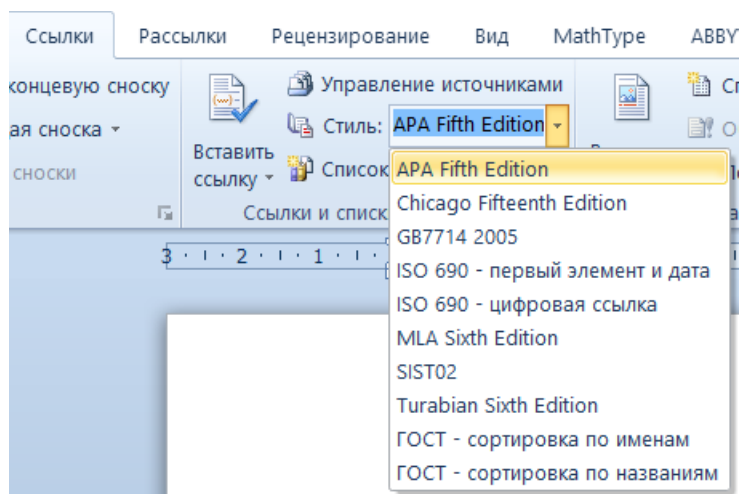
Ссылки Рассылки Рецензирование Вид MathType ABBY

концевую сноску
ая сноска ▾
сноски

Вставить ссылку ▾

Управление источниками
Стиль: APA Fifth Edition
Список

Ссылки и списк

Сп
О

3 · ı · 2 · ı · 1 · ı ·

APA Fifth Edition
Chicago Fifteenth Edition
GB7714 2005
ISO 690 - первый элемент и дата
ISO 690 - цифровая ссылка
MLA Sixth Edition
SIST02
Turabian Sixth Edition
ГОСТ - сортировка по именам
ГОСТ - сортировка по названиям